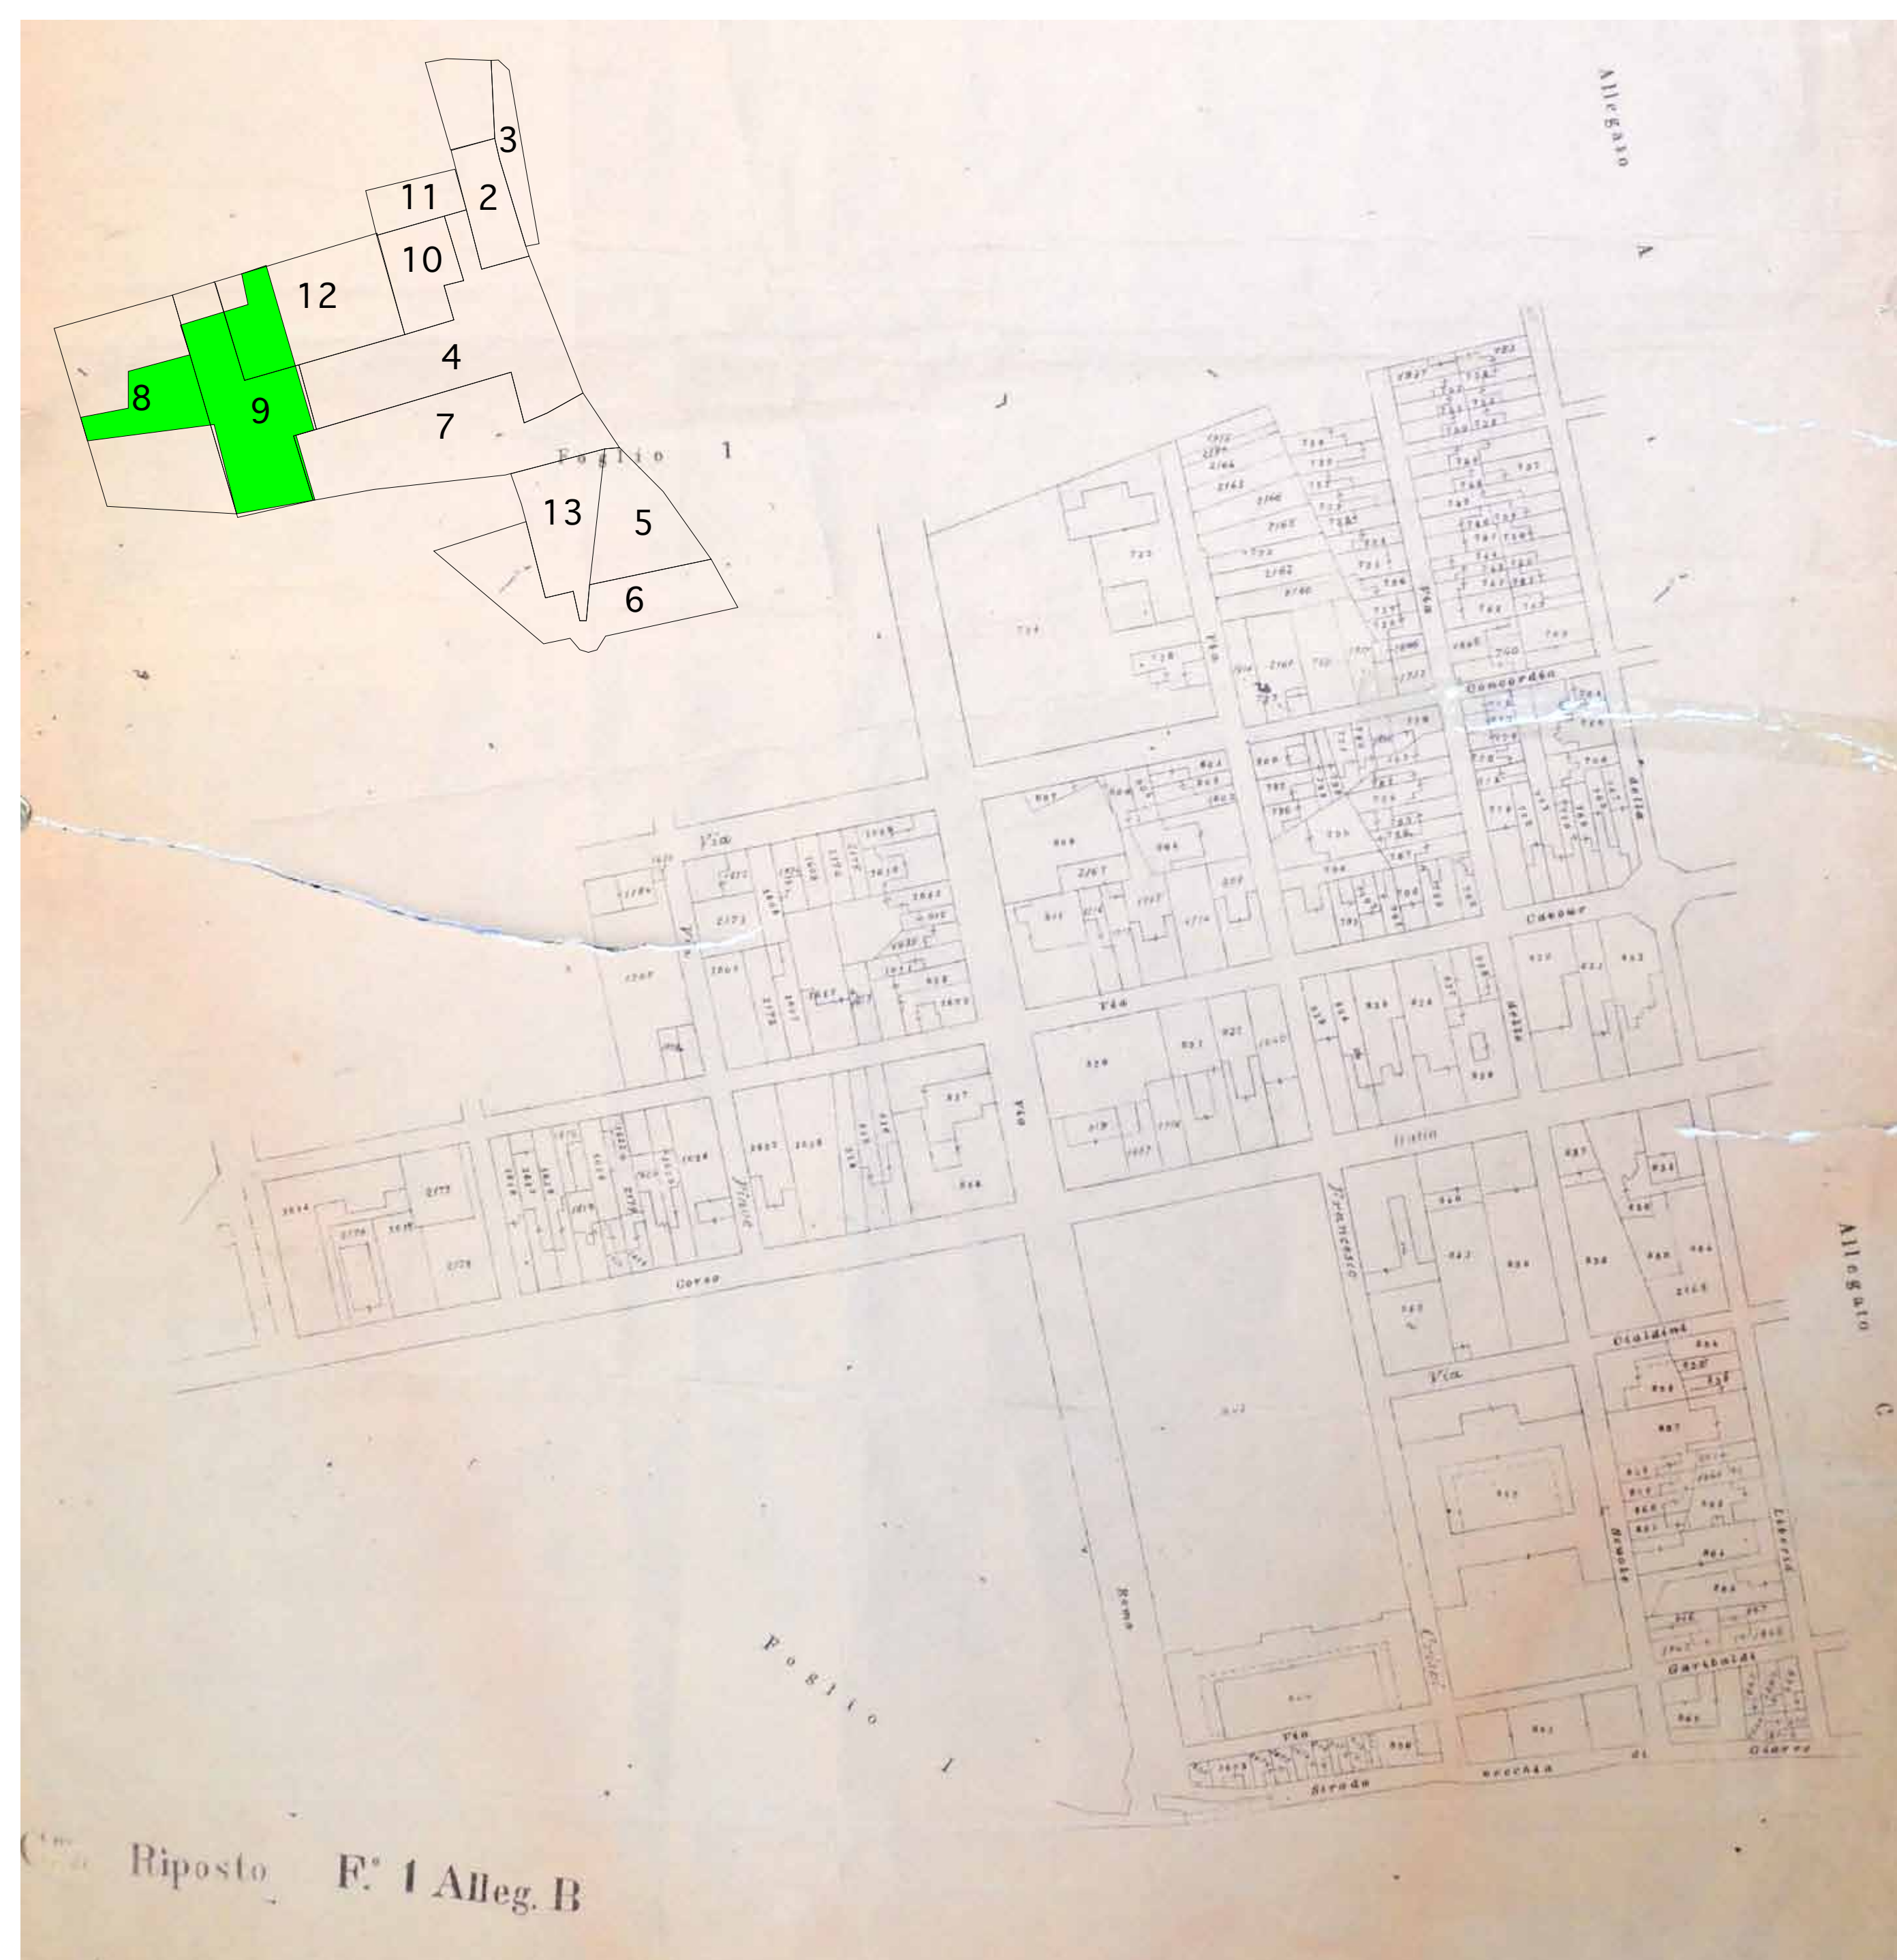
3
11
2
10
12
4
8
9
7
Foglio 1
13
5
6

Allegato A

Allegato C

Via Concordia
Via
Via
Via Pirelli
Cavour
della
della
Via
Italia
Via
Francesco
Corso
Via
Roma
Cialdini
Via
Crispi
Libertà
Garibaldi
Via
Strada vecchia di Giarre

Foglio I

C.ne Riposto F.° 1 Alleg. B